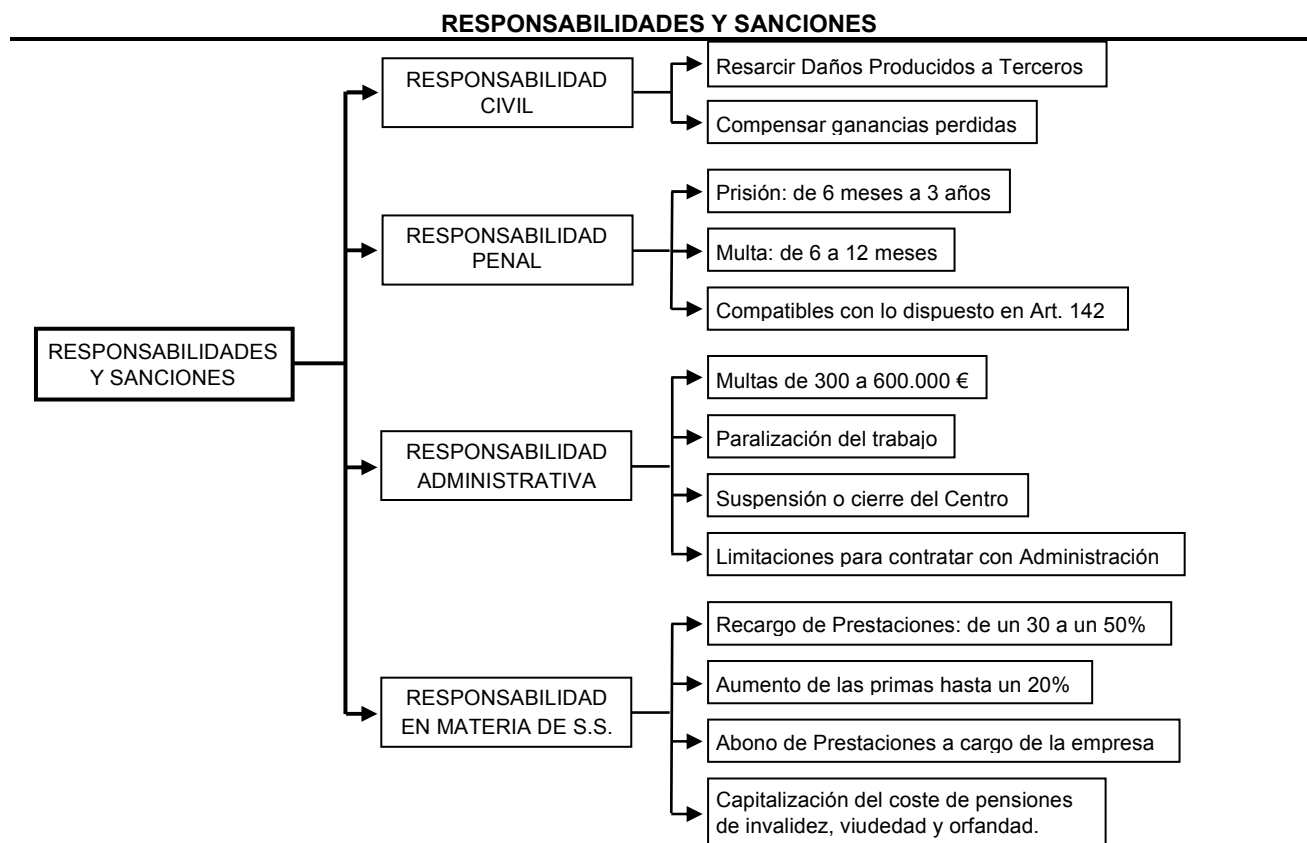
RESPONSABILIDADES Y SANCIONES

RESPONSABILIDADES Y SANCIONES

RESPONSABILIDAD CIVIL

Resarcir Daños Producidos a Terceros

Compensar ganancias perdidas

RESPONSABILIDAD PENAL

Prisión: de 6 meses a 3 años

Multa: de 6 a 12 meses

Compatibles con lo dispuesto en Art. 142

RESPONSABILIDAD ADMINISTRATIVA

Multas de 300 a 600.000 €

Paralización del trabajo

Suspensión o cierre del Centro

Limitaciones para contratar con Administración

RESPONSABILIDAD EN MATERIA DE S.S.

Recargo de Prestaciones: de un 30 a un 50%

Aumento de las primas hasta un 20%

Abono de Prestaciones a cargo de la empresa

Capitalización del coste de pensiones de invalidez, viudedad y orfandad.